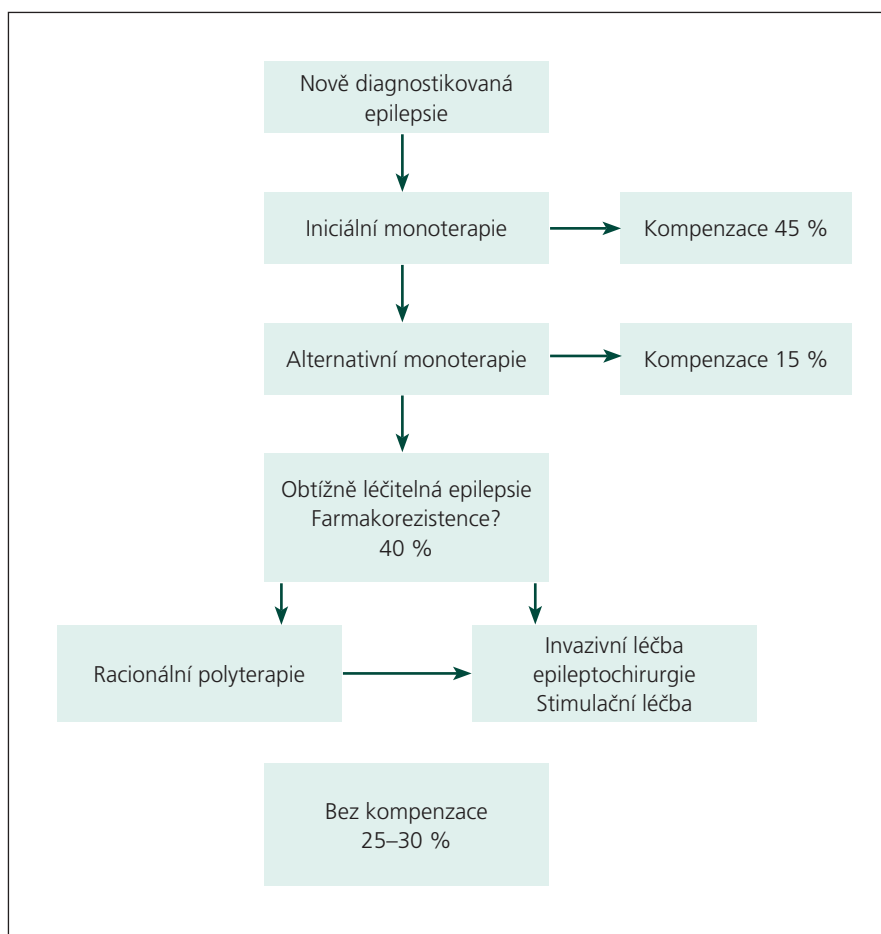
Nově diagnostikovaná epilepsie

Iniciální monoterapie

Kompenzace 45 %

Alternativní monoterapie

Kompenzace 15 %

Obtížně léčitelná epilepsie
Farmakorezistence?
40 %

Racionální polyterapie

Invazivní léčba
epileptochirurgie
Stimulační léčba

Bez kompenzace
25–30 %